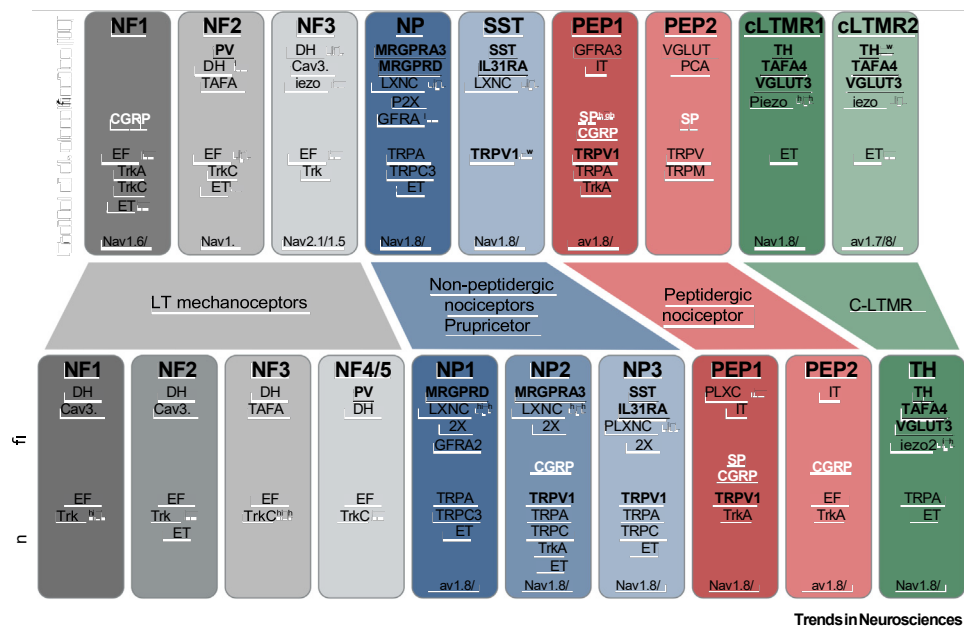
NF1

CGRP

EF
TrkA
TrkC
ET

Nav1.6/

NF2
PV
DH
TAFA

EF
TrkC
ET

Nav1.

NF3
DH
Cav3.
iezo

EF
Trk

Nav2.1/1.5

NP
MRGPRA3
MRGPRD
LXNC
P2X
GFRA

TRPA
TRPC3
ET

Nav1.8/

SST
SST
IL31RA
LXNC

TRPV1

Nav1.8/

PEP1
GFRA3
IT

SP
CGRP

TRPV1
TRPA
TrkA

av1.8/

PEP2
VGLUT
PCA

SP

TRPV
TRPM

cLTMR1
TH
TAFA4
VGLUT3
Piezo

ET

Nav1.8/

cLTMR2
TH
TAFA4
VGLUT3
iezo

ET

av1.7/8/

LT mechanoceptors

Non-peptidergic nociceptors Prupricetor

Peptidergic nociceptor

C-LTMR

fi

n

NF1
DH
Cav3.

EF
Trk

NF2
DH
Cav3.

EF
Trk
ET

NF3
DH
TAFA

EF
TrkC

NF4/5
PV
DH

EF
TrkC

NP1
MRGPRD
LXNC
2X
GFRA2

TRPA
TRPC3
ET

av1.8/

NP2
MRGPRA3
LXNC
2X

CGRP

TRPV1
TRPA
TRPC
TrkA
ET

Nav1.8/

NP3
SST
IL31RA
PLXNC
2X

TRPV1
TRPA
TRPC
ET

Nav1.8/

PEP1
PLXC
IT

SP
CGRP
TRPV1
TrkA

Nav1.8/

PEP2
IT

CGRP

EF
TrkA

av1.8/

TH
TH
TAFA4
VGLUT3
iezo2

TRPA
ET

Nav1.8/

Trends in Neurosciences